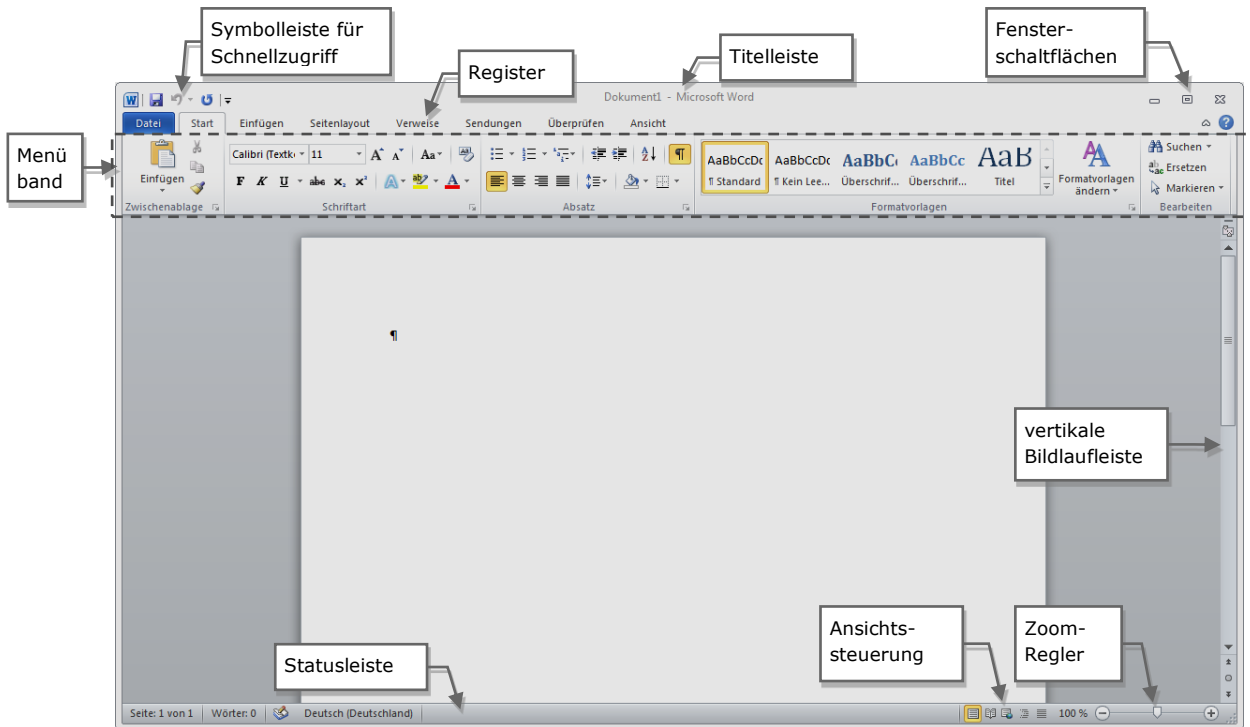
Symbolleiste für Schnellzugriff

Register

Titelleiste

Fenster-schaltflächen

Dokument1 - Microsoft Word

Datei | Start | Einfügen | Seitenlayout | Verweise | Sendungen | Überprüfen | Ansicht

Menü band

Einfügen

Zwischenablage

Calibri (Textk 11

F K U abe $x_2$ $x^2$

Schriftart

Absatz

AaBbCcDc ¶ Standard

AaBbCcDc ¶ Kein Lee...

AaBbC( Überschrif...

AaBbCc Überschrif...

AaB Titel

Formatvorlagen ändern

Formatvorlagen

Suchen

Ersetzen

Markieren

Bearbeiten

¶

vertikale Bildlaufleiste

Ansichts-steuerung

Zoom-Regler

Statusleiste

Seite: 1 von 1 | Wörter: 0 | Deutsch (Deutschland)

100 %